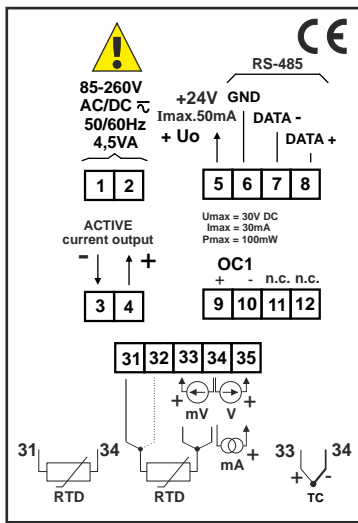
CE

85-260V
AC/DC ~
50/60Hz
4,5VA

| 1 | 2 |

RS-485

+24V
Imax.50mA
+ Uo

GND

DATA -

DATA +

| 5 | 6 | 7 | 8 |

ACTIVE
current output

- +

| 3 | 4 |

Umax = 30V DC
Imax = 30mA
Pmax = 100mW

OC1
+ - n.c. n.c.

| 9 | 10 | 11 | 12 |

| 31 | 32 | 33 | 34 | 35 |

+ mV V +

mA +

31 34
RTD

RTD

33 34
+ -
TC